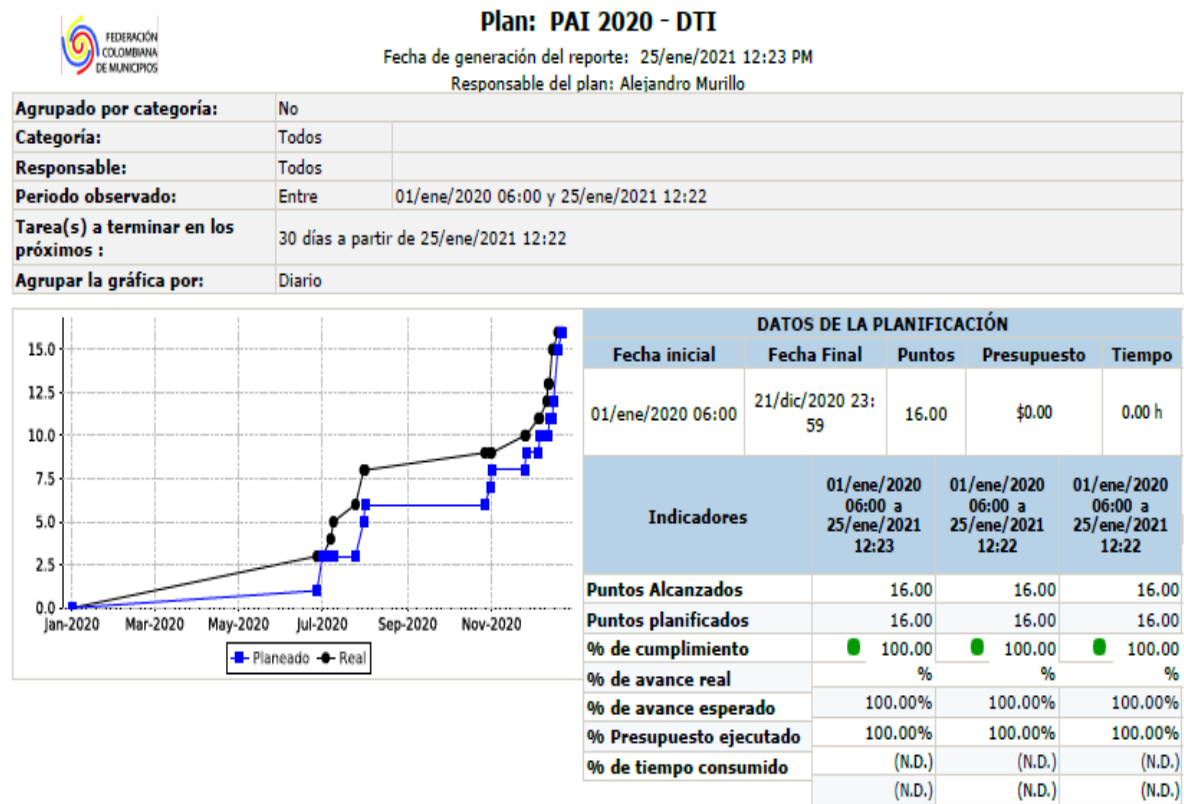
FEDERACIÓN COLOMBIANA DE MUNICIPIOS

Plan: PAI 2020 - DTI

Fecha de generación del reporte: 25/ene/2021 12:23 PM

Responsable del plan: Alejandro Murillo

| Agrupado por categoría: | No | |
|---|---|---|
| Categoría: | Todos | |
| Responsable: | Todos | |
| Periodo observado: | Entre | 01/ene/2020 06:00 y 25/ene/2021 12:22 |
| Tarea(s) a terminar en los próximos : | 30 días a partir de 25/ene/2021 12:22 | |
| Agrupar la gráfica por: | Diario | |

15.0
12.5
10.0
7.5
5.0
2.5
0.0
Jan-2020 Mar-2020 May-2020 Jul-2020 Sep-2020 Nov-2020
Planeado Real

DATOS DE LA PLANIFICACIÓN

| Fecha inicial | Fecha Final | Puntos | Presupuesto | Tiempo |
|---|---|---|---|---|
| 01/ene/2020 06:00 | 21/dic/2020 23:59 | 16.00 | $0.00 | 0.00 h |

| Indicadores | 01/ene/2020 06:00 a 25/ene/2021 12:23 | 01/ene/2020 06:00 a 25/ene/2021 12:22 | 01/ene/2020 06:00 a 25/ene/2021 12:22 |
|---|---|---|---|
| Puntos Alcanzados | 16.00 | 16.00 | 16.00 |
| Puntos planificados | 16.00 | 16.00 | 16.00 |
| % de cumplimiento | 100.00 % | 100.00 % | 100.00 % |
| % de avance real | | | |
| % de avance esperado | 100.00% | 100.00% | 100.00% |
| % Presupuesto ejecutado | 100.00% | 100.00% | 100.00% |
| % de tiempo consumido | (N.D.) | (N.D.) | (N.D.) |
| | (N.D.) | (N.D.) | (N.D.) |